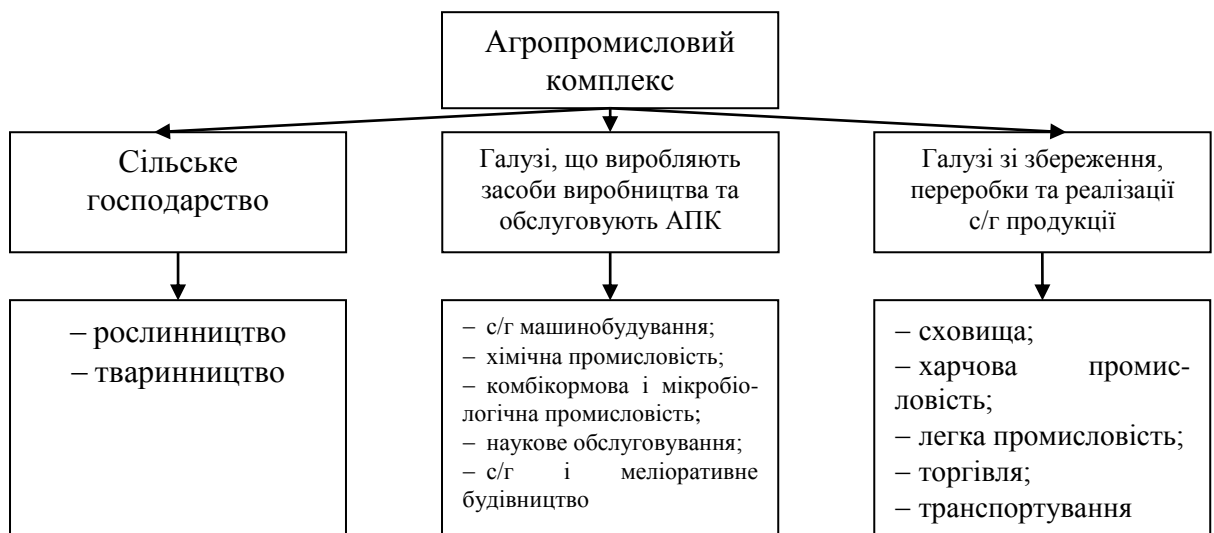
Агропромисловий комплекс

Сільське господарство

– рослинництво
– тваринництво

Галузі, що виробляють засоби виробництва та обслуговують АПК

– с/г машинобудування;
– хімічна промисловість;
– комбікормова і мікробіологічна промисловість;
– наукове обслуговування;
– с/г і меліоративне будівництво

Галузі зі збереження, переробки та реалізації с/г продукції

– сховища;
– харчова промисловість;
– легка промисловість;
– торгівля;
– транспортування